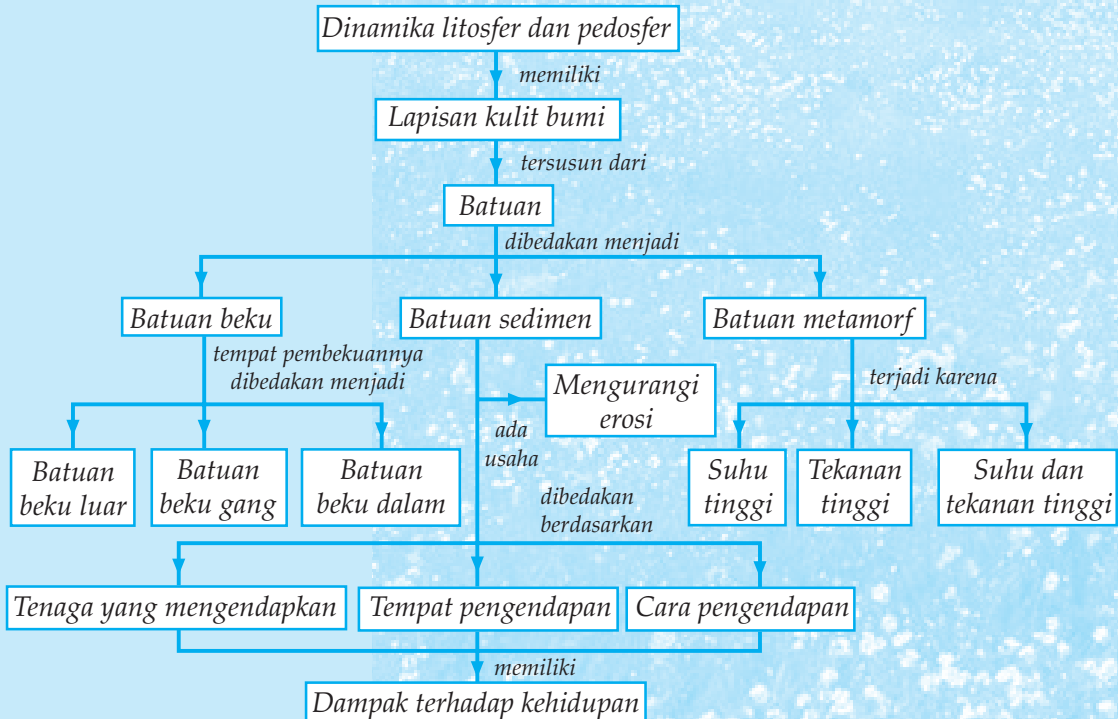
Dinamika litosfer dan pedosfer

memiliki

Lapisan kulit bumi

tersusun dari

Batuan

dibedakan menjadi

Batuan beku

Batuan sedimen

Batuan metamorf

tempat pembekuannya dibedakan menjadi

Mengurangi erosi

ada usaha

terjadi karena

Batuan beku luar

Batuan beku gang

Batuan beku dalam

dibedakan berdasarkan

Suhu tinggi

Tekanan tinggi

Suhu dan tekanan tinggi

Tenaga yang mengendapkan

Tempat pengendapan

Cara pengendapan

memiliki

Dampak terhadap kehidupan